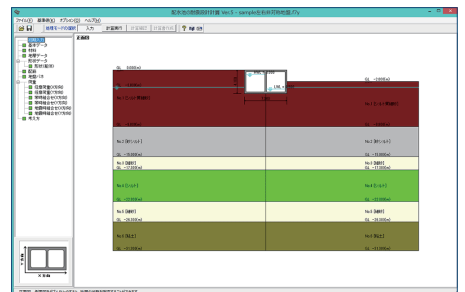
配水池の耐震設計計算 Ver.5 - sample左右非対称地盤.F7x

ファイル(F) 編集表示(V) オプション(O) ヘルプ(H)

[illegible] 入力 計算実行 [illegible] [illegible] ? 使い方

基本データ
材料
荷重データ
部材データ
配筋
地盤バネ
照査
応答変位法
レベル1
レベル2

水池

GL -0.000(m)

GL -1.000(m)

No.1 [シルト(粘性)]

No.2 [砂(シルト)]

No.3 [砂質]

No.4 [シルト]

No.5 [礫質]

No.6 [砂礫土]

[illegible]